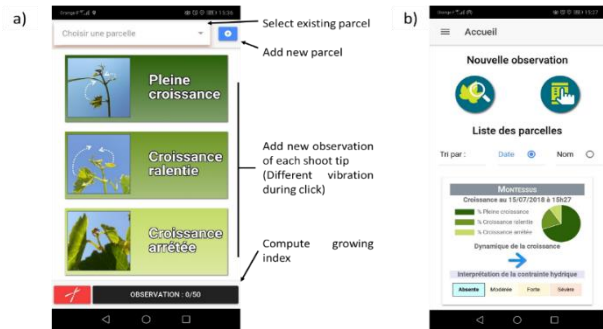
a)

Choisir une parcelle

Select existing parcel

Add new parcel

Pleine croissance

Croissance ralentie

Croissance arrêtée

Add new observation of each shoot tip (Different vibration during click)

Compute growing index

OBSERVATION : 0/50

b)

Accueil

Nouvelle observation

Liste des parcelles

Tri par : Date Nom

MONTESSUS

Croissance au 15/07/2018 à 15h27

% Pleine croissance

% Croissance ralentie

% Croissance arrêtée

Dynamique de la croissance

Interprétation de la contrainte hydrique

Absente Modérée Forte Sévère